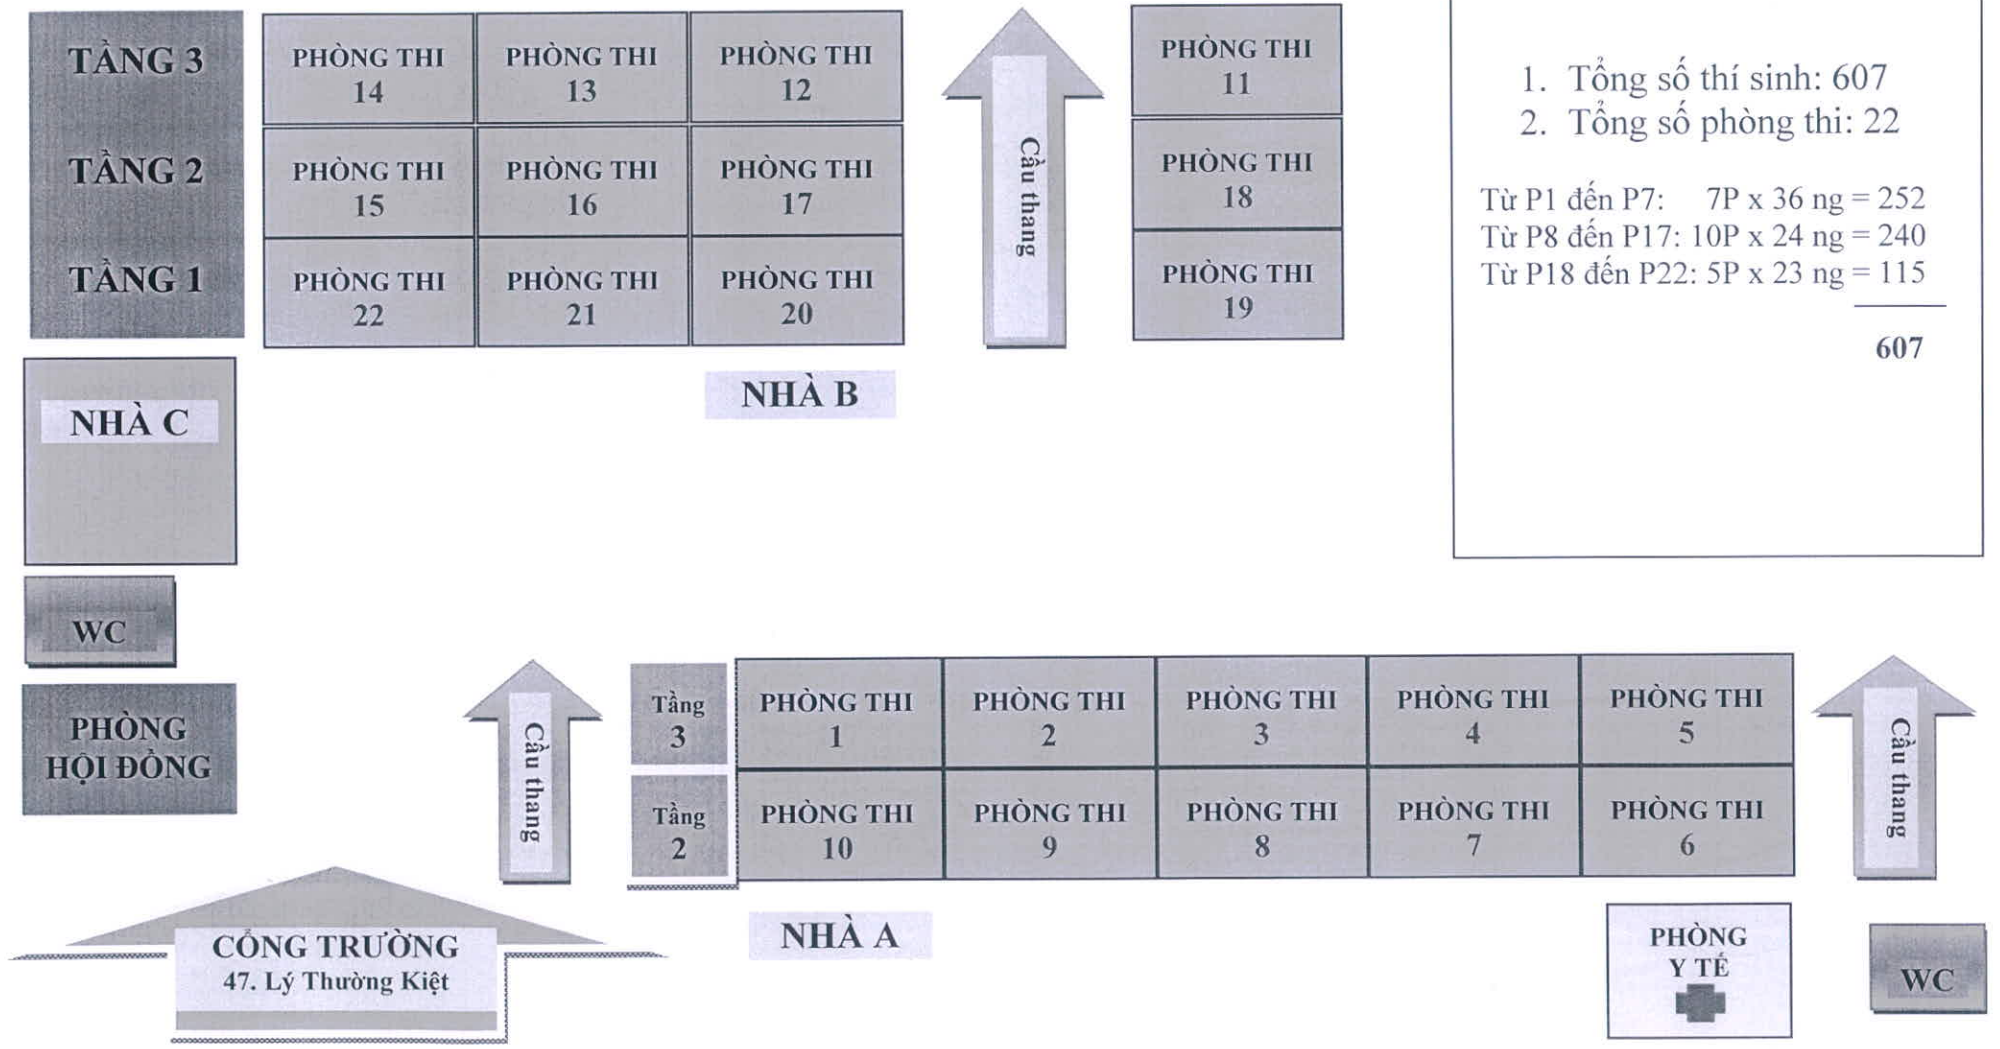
TẦNG 3

TẦNG 2

TẦNG 1

PHÒNG THI 14

PHÒNG THI 13

PHÒNG THI 12

PHÒNG THI 15

PHÒNG THI 16

PHÒNG THI 17

PHÒNG THI 22

PHÒNG THI 21

PHÒNG THI 20

Cầu thang

PHÒNG THI 11

PHÒNG THI 18

PHÒNG THI 19

NHÀ B

1. Tổng số thí sinh: 607
2. Tổng số phòng thi: 22

Từ P1 đến P7: 7P x 36 ng = 252
Từ P8 đến P17: 10P x 24 ng = 240
Từ P18 đến P22: 5P x 23 ng = 115

607

NHÀ C

WC

PHÒNG HỘI ĐỒNG

Cầu thang

Tầng 3

Tầng 2

PHÒNG THI 1

PHÒNG THI 2

PHÒNG THI 3

PHÒNG THI 4

PHÒNG THI 5

PHÒNG THI 10

PHÒNG THI 9

PHÒNG THI 8

PHÒNG THI 7

PHÒNG THI 6

Cầu thang

CỔNG TRƯỜNG
47. Lý Thường Kiệt

NHÀ A

PHÒNG Y TẾ

WC